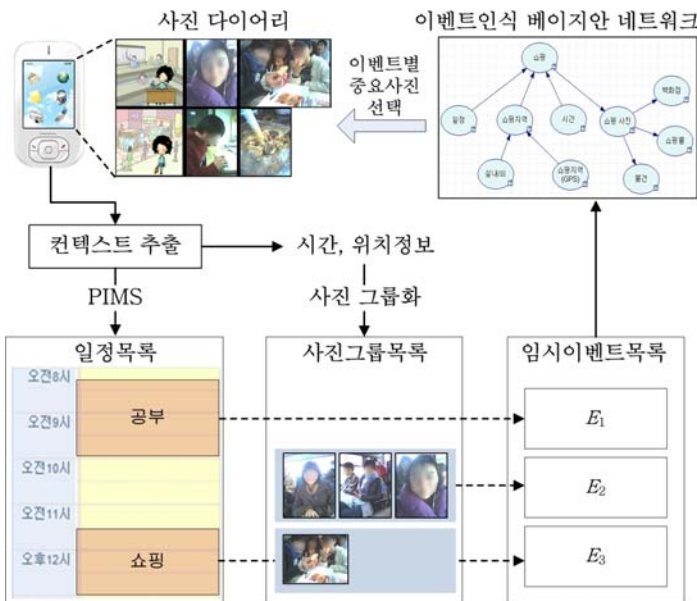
사진 다이어리

이벤트인식 베이지안 네트워크

이벤트별 중요사진 선택

쇼핑

일정

쇼핑지역

시간

쇼핑 사진

백화점

쇼핑몰

실내외

쇼핑지역 (GPS)

물건

컨텍스트 추출

시간, 위치정보

PIMS

사진 그룹화

일정목록

사진그룹목록

임시이벤트목록

오전8시

오전9시

공부

오전10시

오전11시

오후12시

쇼핑

$E_1$

$E_2$

$E_3$